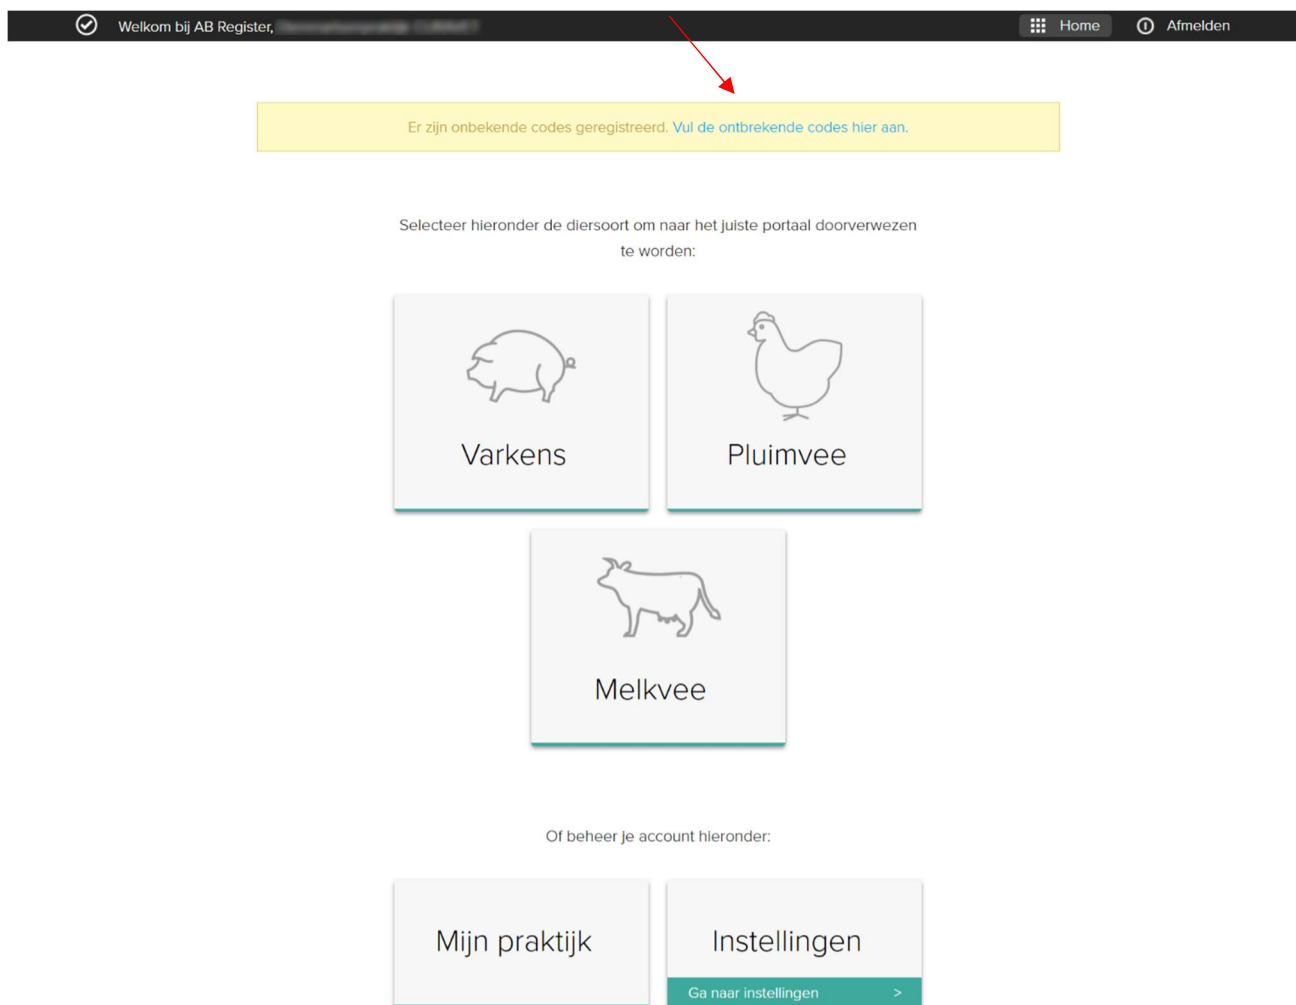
Welkom bij AB Register, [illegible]

Home

Afmelden

Er zijn onbekende codes geregistreerd. Vul de ontbrekende codes hier aan.

Selecteer hieronder de diersoort om naar het juiste portaal doorverwezen te worden:

Varkens

Pluimvee

Melkvee

Of beheer je account hieronder:

Mijn praktijk

Instellingen

Ga naar instellingen >